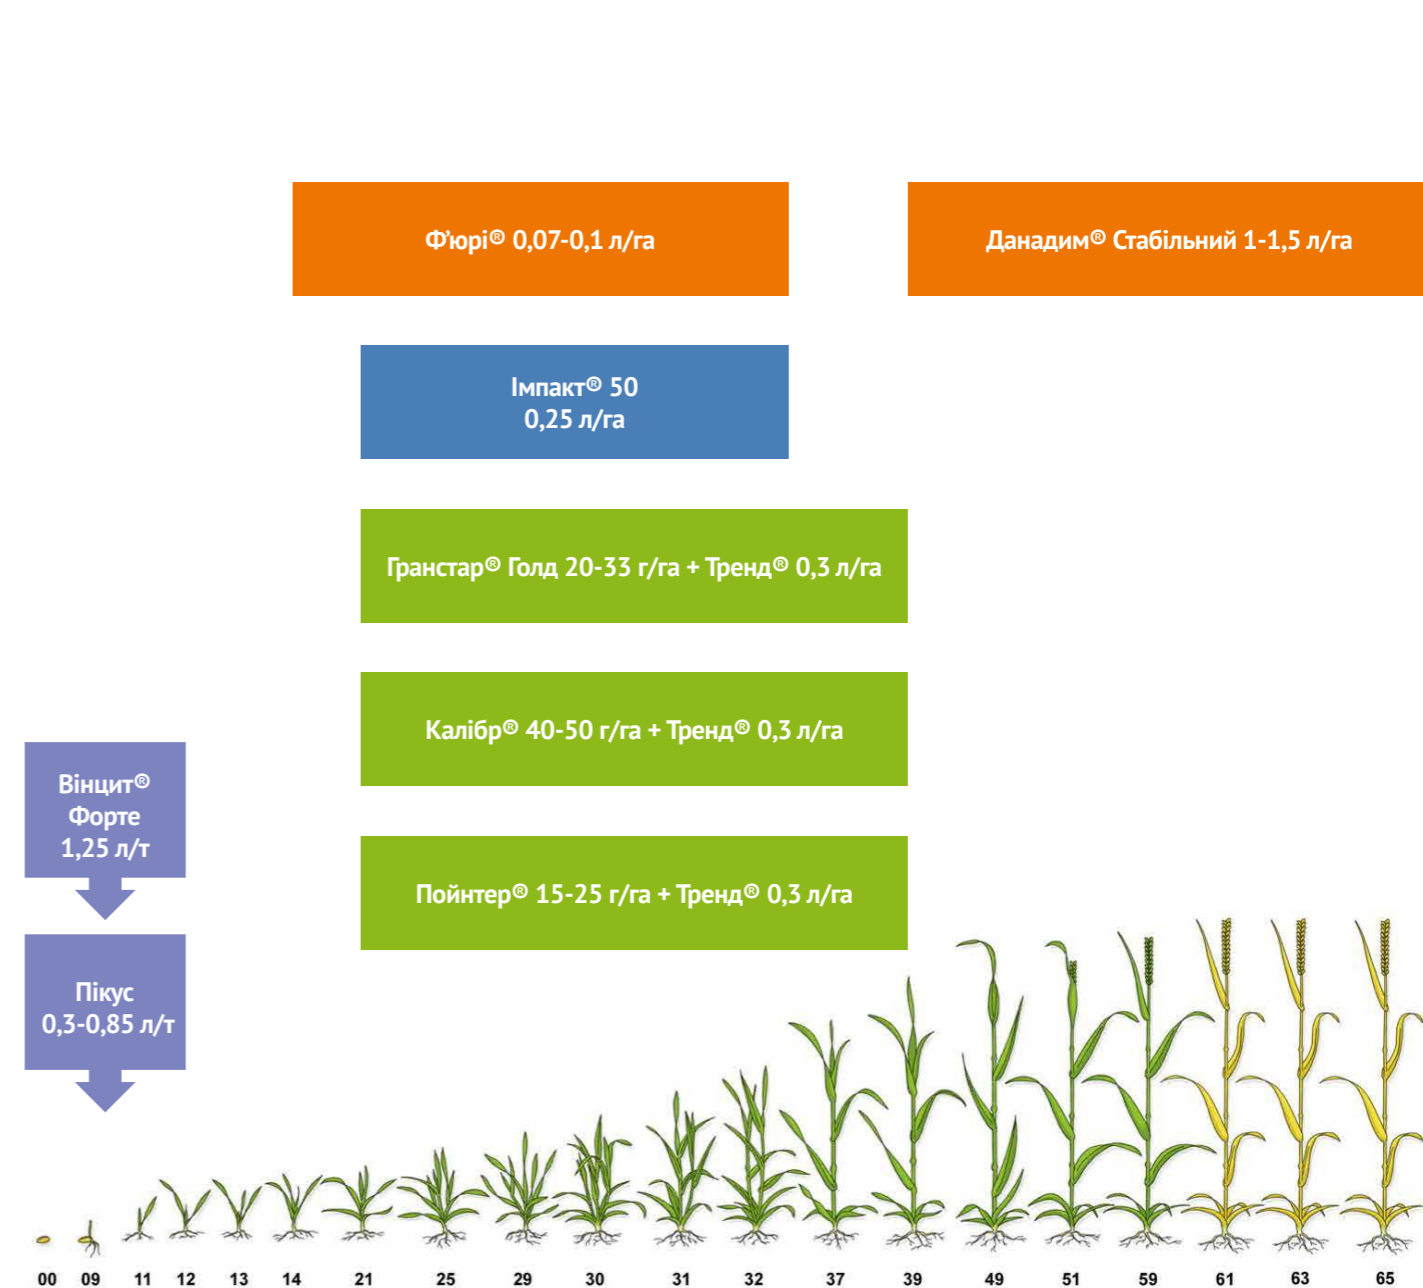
Ф'юрі® 0,07-0,1 л/га

Данадим® Стабільний 1-1,5 л/га

Імпакт® 50
0,25 л/га

Гранстар® Голд 20-33 г/га + Тренд® 0,3 л/га

Калібр® 40-50 г/га + Тренд® 0,3 л/га

Вінцит® Форте 1,25 л/т

Пойнтер® 15-25 г/га + Тренд® 0,3 л/га

Пікус 0,3-0,85 л/т

00 09 11 12 13 14 21 25 29 30 31 32 37 39 49 51 59 61 63 65